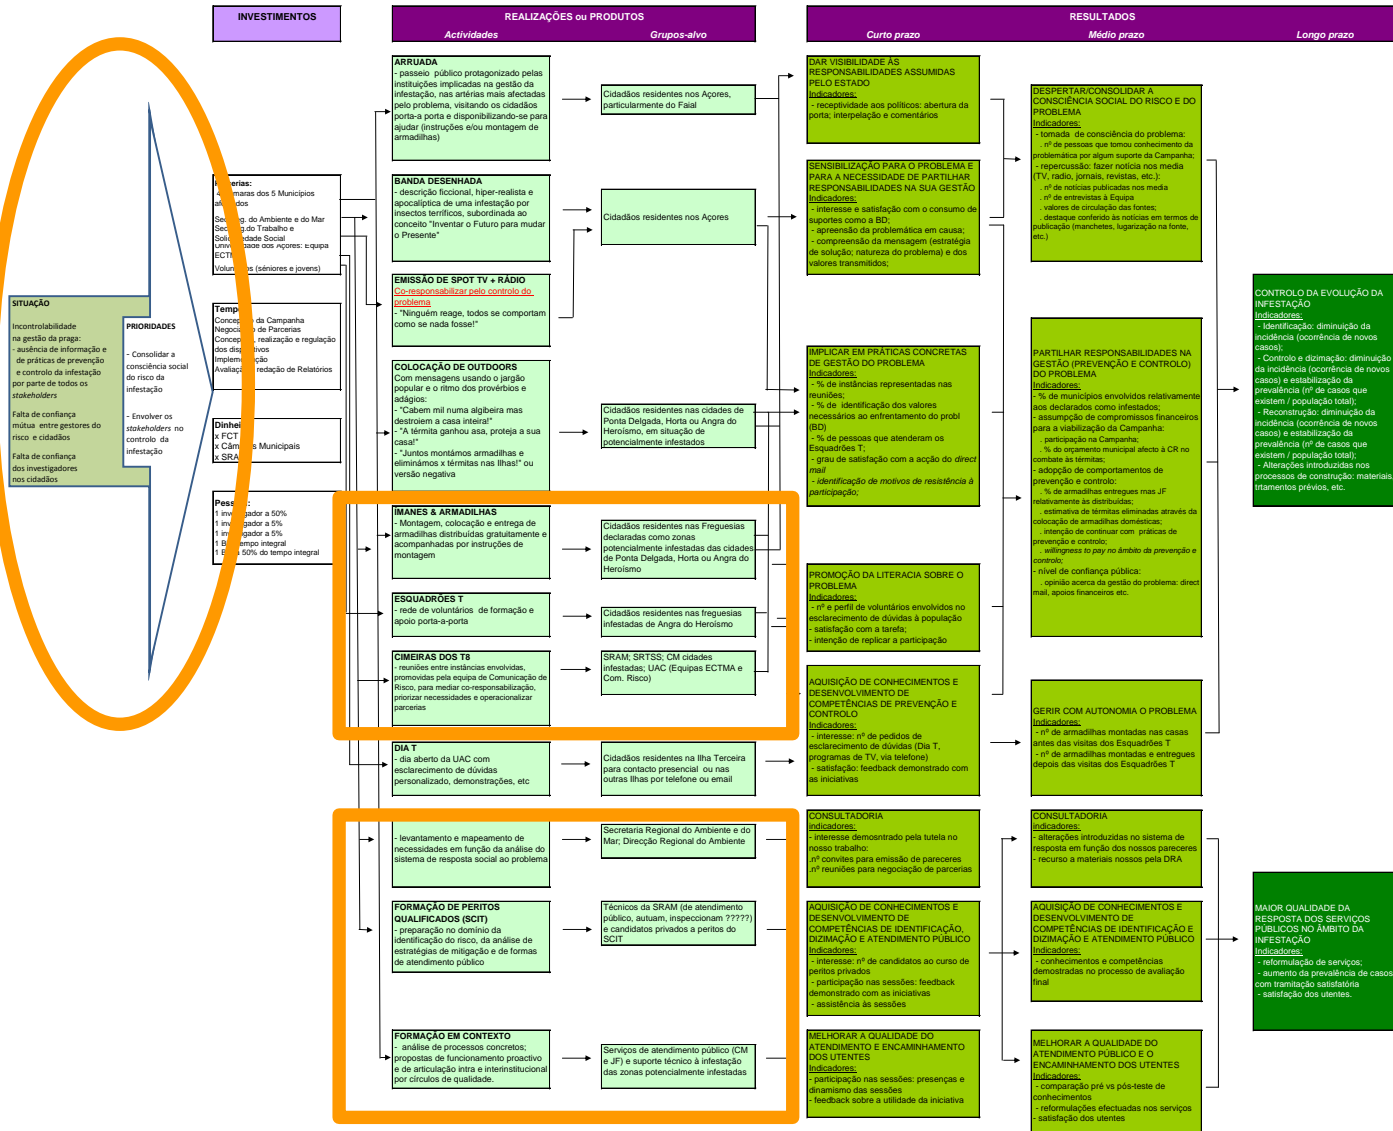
INVESTIMENTOS

REALIZAÇÕES ou PRODUTOS
Actividades Grupos-alvo

RESULTADOS
Curto prazo Médio prazo Longo prazo

SITUAÇÃO

Incontrolabilidade na gestão da praga:
- ausência de informação e de práticas de prevenção e controlo da infestação por parte de todos os stakeholders

Falta de confiança mútua entre gestores do risco e cidadãos

Falta de confiança dos investigadores nos cidadãos

PRIORIDADES

- Consolidar a consciência social do risco da infestação

- Envolver os stakeholders no controlo da infestação

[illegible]erias:
- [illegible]maras dos 5 Municípios
a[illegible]dos
Sec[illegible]g. do Ambiente e do Mar
Sec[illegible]g.do Trabalho e Soli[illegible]edade Social
Univ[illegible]dade dos Açores: Equipa ECT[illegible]
Volun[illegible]s (séniores e jovens)

Temp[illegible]
Concep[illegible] da Campanha
Negoci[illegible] de Parcerias
Concep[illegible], realização e regulação dos disp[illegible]ivos
Implem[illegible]ção
Avaliaç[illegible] redação de Relatórios

Dinhei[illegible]
x FCT
x Câm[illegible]s Municipais
x SRA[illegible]

Pess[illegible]:
1 inv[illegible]gador a 50%
1 inv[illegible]gador a 5%
1 inv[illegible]gador a 5%
1 B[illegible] tempo integral
1 B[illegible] a 50% do tempo integral

ARRUADA
- passeio público protagonizado pelas instituições implicadas na gestão da infestação, nas artérias mais afectadas pelo problema, visitando os cidadãos porta-a porta e disponibilizando-se para ajudar (instruções e/ou montagem de armadilhas)

Cidadãos residentes nos Açores, particularmente do Faial

BANDA DESENHADA
- descrição ficcional, hiper-realista e apocalíptica de uma infestação por insectos terríficos, subordinada ao conceito "Inventar o Futuro para mudar o Presente"

Cidadãos residentes nos Açores

EMISSÃO DE SPOT TV + RÁDIO
Co-responsabilizar pelo controlo do problema
- "Ninguém reage, todos se comportam como se nada fosse!"

COLOCAÇÃO DE OUTDOORS
Com mensagens usando o jargão popular e o ritmo dos provérbios e adágios:
- "Cabem mil numa algibeira mas destroiem a casa inteira!"
- "A térmita ganhou asa, proteja a sua casa!"
- "Juntos montámos armadilhas e eliminámos x térmitas nas Ilhas!" ou versão negativa

Cidadãos residentes nas cidades de Ponta Delgada, Horta ou Angra do Heroísmo, em situação de potencialmente infestados

IMANES & ARMADILHAS
- Montagem, colocação e entrega de armadilhas distribuídas gratuitamente e acompanhadas por instruções de montagem

Cidadãos residentes nas Freguesias declaradas como zonas potencialmente infestadas das cidades de Ponta Delgada, Horta ou Angra do Heroísmo

ESQUADRÕES T
- rede de voluntários de formação e apoio porta-a-porta

Cidadãos residentes nas freguesias infestadas de Angra do Heroísmo

CIMEIRAS DOS T8
- reuniões entre instâncias envolvidas, promovidas pela equipa de Comunicação de Risco, para mediar co-responsabilização, priorizar necessidades e operacionalizar parcerias

SRAM; SRTSS; CM cidades infestadas; UAC (Equipas ECTMA e Com. Risco)

DIA T
- dia aberto da UAC com esclarecimento de dúvidas personalizado, demonstrações, etc

Cidadãos residentes na Ilha Terceira para contacto presencial ou nas outras Ilhas por telefone ou email

- levantamento e mapeamento de necessidades em função da análise do sistema de resposta social ao problema

Secretaria Regional do Ambiente e do Mar; Direcção Regional do Ambiente

FORMAÇÃO DE PERITOS QUALIFICADOS (SCIT)
- preparação no domínio da identificação do risco, da análise de estratégias de mitigação e de formas de atendimento público

Técnicos da SRAM (de atendimento público, autuam, inspeccionam ?????) e candidatos privados a peritos do SCIT

FORMAÇÃO EM CONTEXTO
- análise de processos concretos; propostas de funcionamento proactivo e de articulação intra e interinstitucional por círculos de qualidade.

Serviços de atendimento público (CM e JF) e suporte técnico à infestação das zonas potencialmente infestadas

DAR VISIBILIDADE ÀS RESPONSABILIDADES ASSUMIDAS PELO ESTADO
Indicadores:
- receptividade aos políticos: abertura da porta; interpelação e comentários

SENSIBILIZAÇÃO PARA O PROBLEMA E PARA A NECESSIDADE DE PARTILHAR RESPONSABILIDADES NA SUA GESTÃO
Indicadores:
- interesse e satisfação com o consumo de suportes como a BD;
- apreensão da problemática em causa;
- compreensão da mensagem (estratégia de solução; natureza do problema) e dos valores transmitidos;

IMPLICAR EM PRÁTICAS CONCRETAS DE GESTÃO DO PROBLEMA
Indicadores:
- % de instâncias representadas nas reuniões;
- % de identificação dos valores necessários ao enfrentamento do probl (BD)
- % de pessoas que atenderam os Esquadrões T;
- grau de satisfação com a acção do direct mail
- identificação de motivos de resistência à participação;

PROMOÇÃO DA LITERACIA SOBRE O PROBLEMA
Indicadores:
- nº e perfil de voluntários envolvidos no esclarecimento de dúvidas à população
- satisfação com a tarefa;
- intenção de replicar a participação

AQUISIÇÃO DE CONHECIMENTOS E DESENVOLVIMENTO DE COMPETÊNCIAS DE PREVENÇÃO E CONTROLO
Indicadores:
- interesse: nº de pedidos de esclarecimento de dúvidas (Dia T, programas de TV, via telefone)
- satisfação: feedback demonstrado com as iniciativas

CONSULTADORIA
indicadores:
- interesse demonstrado pela tutela no nosso trabalho:
.nº convites para emissão de pareceres
.nº reuniões para negociação de parceiras

AQUISIÇÃO DE CONHECIMENTOS E DESENVOLVIMENTO DE COMPETÊNCIAS DE IDENTIFICAÇÃO, DIZIMAÇÃO E ATENDIMENTO PÚBLICO
Indicadores:
- interesse: nº de candidatos ao curso de peritos privados
- participação nas sessões: feedback demonstrado com as iniciativas
- assistência às sessões

MELHORAR A QUALIDADE DO ATENDIMENTO E ENCAMINHAMENTO DOS UTENTES
Indicadores:
- participação nas sessões: presenças e dinamismo das sessões
- feedback sobre a utilidade da iniciativa

DESPERTAR/CONSOLIDAR A CONSCIÊNCIA SOCIAL DO RISCO E DO PROBLEMA
Indicadores:
- tomada de consciência do problema:
. nº de pessoas que tomou conhecimento da problemática por algum suporte da Campanha;
- repercussão: fazer notícia nos media (TV, rádio, jornais, revistas, etc.):
. nº de notícias publicadas nos media
. nº de entrevistas à Equipa
. valores de circulação das fontes;
. destaque conferido às notícias em termos de publicação (manchetes, lugarização na fonte, etc.)

PARTILHAR RESPONSABILIDADES NA GESTÃO (PREVENÇÃO E CONTROLO) DO PROBLEMA
Indicadores:
- % de municípios envolvidos relativamente aos declarados como infestados;
- assumpção de compromissos financeiros para a viabilização da Campanha:
. participação na Campanha;
. % do orçamento municipal afecto à CR no combate às térmitas;
- adopção de comportamentos de prevenção e controlo:
. % de armadilhas entregues mas JF relativamente às distribuídas;
. estimativa de térmitas eliminadas através da colocação de armadilhas domésticas;
. intenção de continuar com práticas de prevenção e controlo;
. willingness to pay no âmbito da prevenção e controlo;
- nível de confiança pública:
. opinião acerca da gestão do problema: direct mail, apoios financeiros etc.

GERIR COM AUTONOMIA O PROBLEMA
Indicadores:
- nº de armadilhas montadas nas casas antes das visitas dos Esquadrões T
- nº de armadilhas montadas e entregues depois das visitas dos Esquadrões T

CONSULTADORIA
Indicadores:
- alterações introduzidas no sistema de resposta em função dos nossos pareceres
- recurso a materiais nossos pela DRA

AQUISIÇÃO DE CONHECIMENTOS E DESENVOLVIMENTO DE COMPETÊNCIAS DE IDENTIFICAÇÃO E DIZIMAÇÃO E ATENDIMENTO PÚBLICO
Indicadores:
- conhecimentos e competências demostradas no processo de avaliação final

MELHORAR A QUALIDADE DO ATENDIMENTO PÚBLICO E O ENCAMINHAMENTO DOS UTENTES
Indicadores:
- comparação pré vs pós-teste de conhecimentos
- reformulações efectuadas nos serviços
- satisfação dos utentes

CONTROLO DA EVOLUÇÃO DA INFESTAÇÃO
Indicadores:
- Identificação: diminuição da incidência (ocorrência de novos casos);
- Controlo e dizimação: diminuição da incidência (ocorrência de novos casos) e estabilização da prevalência (nº de casos que existem / população total);
- Reconstrução: diminuição da incidência (ocorrência de novos casos) e estabilização da prevalência (nº de casos que existem / população total);
- Alterações introduzidas nos processos de construção: materiais, tratamentos prévios, etc.

MAIOR QUALIDADE DA RESPOSTA DOS SERVIÇOS PÚBLICOS NO ÂMBITO DA INFESTAÇÃO
Indicadores:
- reformulação de serviços;
- aumento da prevalência de casos com tramitação satisfatória
- satisfação dos utentes.